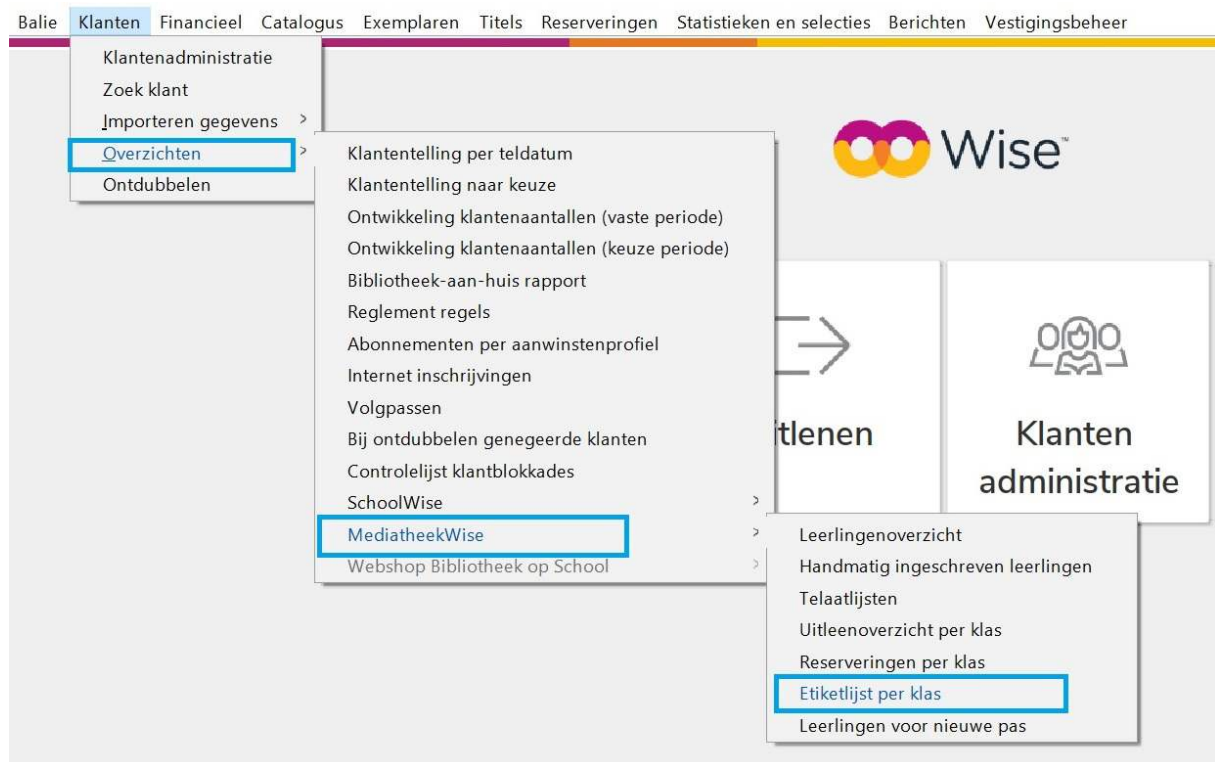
Balie Klanten Financieel Catalogus Exemplaren Titels Reserveringen Statistieken en selecties Berichten Vestigingsbeheer

Klantenadministratie
Zoek klant
Importeren gegevens >
Overzichten >
Ontdubbelen

Klantentelling per teldatum
Klantentelling naar keuze
Ontwikkeling klantenaantallen (vaste periode)
Ontwikkeling klantenaantallen (keuze periode)
Bibliotheek-aan-huis rapport
Reglement regels
Abonnementen per aanwinstenprofiel
Internet inschrijvingen
Volgpassen
Bij ontdubbelen genegeerde klanten
Controlelijst klantblokkades
SchoolWise >
MediatheekWise >
Webshop Bibliotheek op School >

Leerlingenoverzicht
Handmatig ingeschreven leerlingen
Telaatlijsten
Uitleenoverzicht per klas
Reserveringen per klas
Etiketlijst per klas
Leerlingen voor nieuwe pas

Wise

itlenen

Klanten administratie